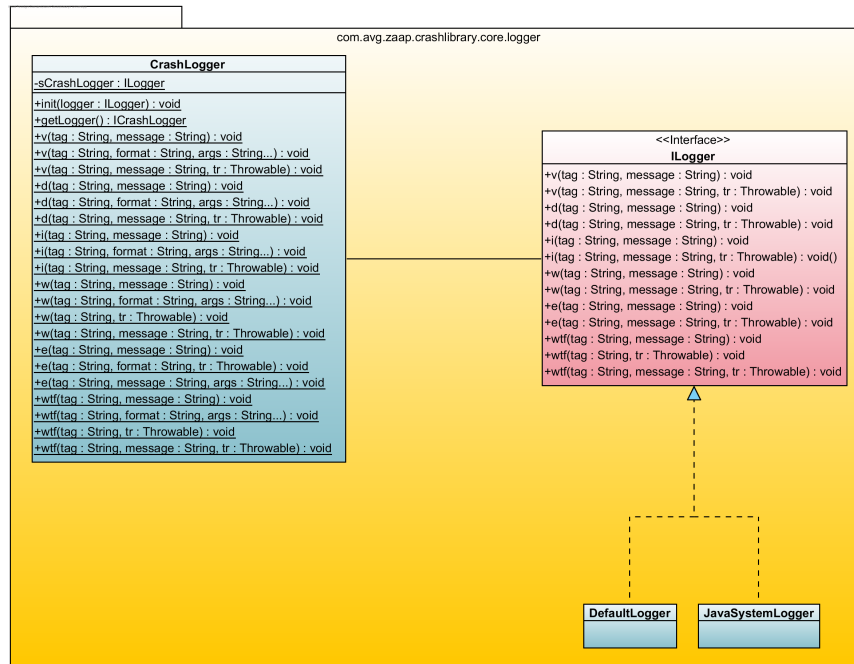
com.avg.zaap.crashlibrary.core.logger

CrashLogger

-sCrashLogger : ILogger

+init(logger : ILogger) : void
+getLogger() : ICrashLogger
+v(tag : String, message : String) : void
+v(tag : String, format : String, args : String...) : void
+v(tag : String, message : String, tr : Throwable) : void
+d(tag : String, message : String) : void
+d(tag : String, format : String, args : String...) : void
+d(tag : String, message : String, tr : Throwable) : void
+i(tag : String, message : String) : void
+i(tag : String, format : String, args : String...) : void
+i(tag : String, message : String, tr : Throwable) : void
+w(tag : String, message : String) : void
+w(tag : String, format : String, args : String...) : void
+w(tag : String, tr : Throwable) : void
+w(tag : String, message : String, tr : Throwable) : void
+e(tag : String, message : String) : void
+e(tag : String, format : String, tr : Throwable) : void
+e(tag : String, message : String, args : String...) : void
+wtf(tag : String, message : String) : void
+wtf(tag : String, format : String, args : String...) : void
+wtf(tag : String, tr : Throwable) : void
+wtf(tag : String, message : String, tr : Throwable) : void

<<Interface>>
ILogger

+v(tag : String, message : String) : void
+v(tag : String, message : String, tr : Throwable) : void
+d(tag : String, message : String) : void
+d(tag : String, message : String, tr : Throwable) : void
+i(tag : String, message : String) : void
+i(tag : String, message : String, tr : Throwable) : void()
+w(tag : String, message : String) : void
+w(tag : String, message : String, tr : Throwable) : void
+e(tag : String, message : String) : void
+e(tag : String, message : String, tr : Throwable) : void
+wtf(tag : String, message : String) : void
+wtf(tag : String, tr : Throwable) : void
+wtf(tag : String, message : String, tr : Throwable) : void

DefaultLogger

JavaSystemLogger